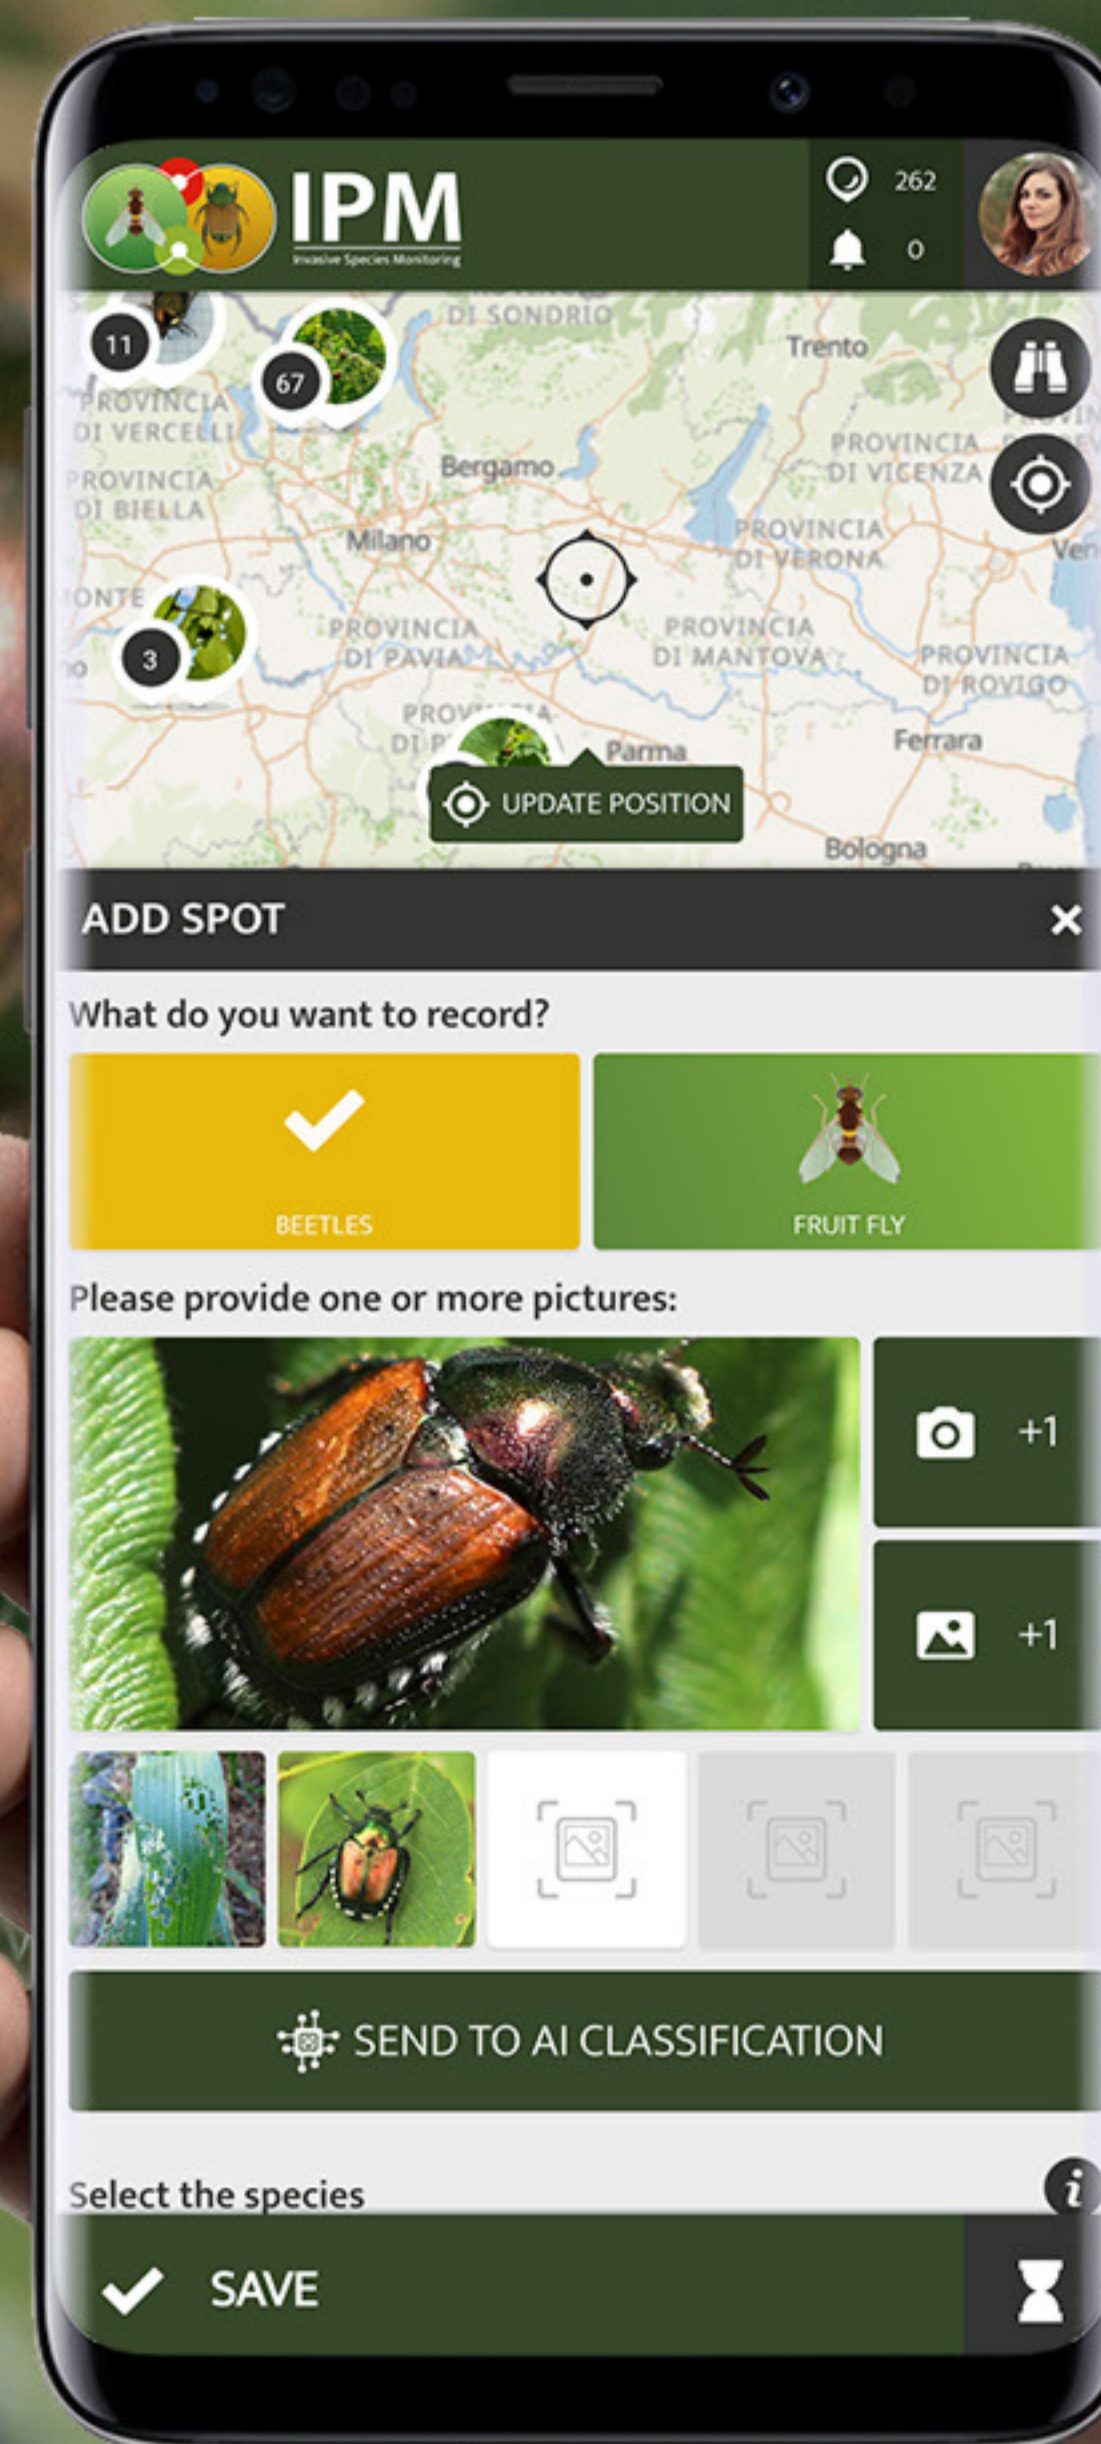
IPM
Invasive Species Monitoring

262
0

11
67
DI SONDRIO
Trento
PROVINCIA DI VERCELLI
PROVINCIA DI BIELLA
Bergamo
PROVINCIA DI VICENZA
Milano
PROVINCIA DI VERONA
ONTE
3
PROVINCIA DI PAVIA
PROVINCIA DI MANTOVA
PROVINCIA DI ROVIGO
PROV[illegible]
DI P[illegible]
Parma
Ferrara
UPDATE POSITION
Bologna

ADD SPOT
×

What do you want to record?

BEETLES
FRUIT FLY

Please provide one or more pictures:

+1
+1

SEND TO AI CLASSIFICATION

Select the species

SAVE